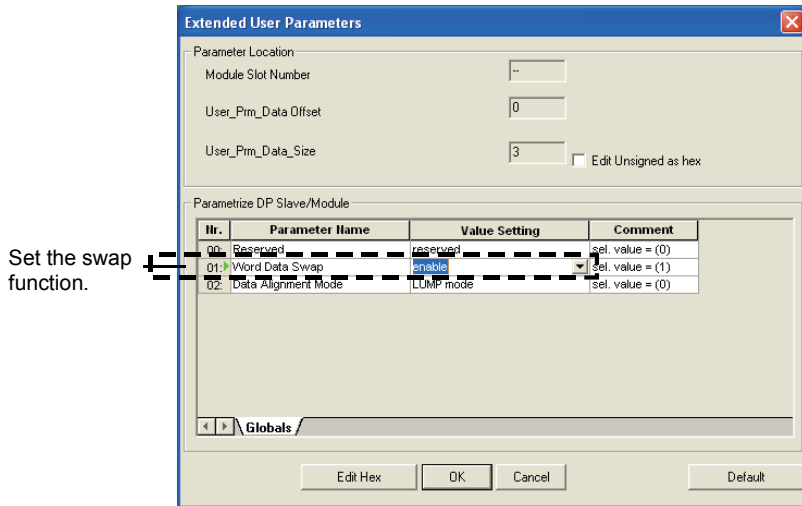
Extended User Parameters

Parameter Location

Module Slot Number --

User_Prm_Data Offset 0

User_Prm_Data_Size 3

Edit Unsigned as hex

Parametrize DP Slave/Module

| Nr. | Parameter Name | Value Setting | Comment |
|---|---|---|---|
| 00: | Reserved | reserved | sel. value = (0) |
| 01: | Word Data Swap | enable | sel. value = (1) |
| 02: | Data Alignment Mode | LUMP mode | sel. value = (0) |

Globals

Set the swap function.

Edit Hex OK Cancel Default